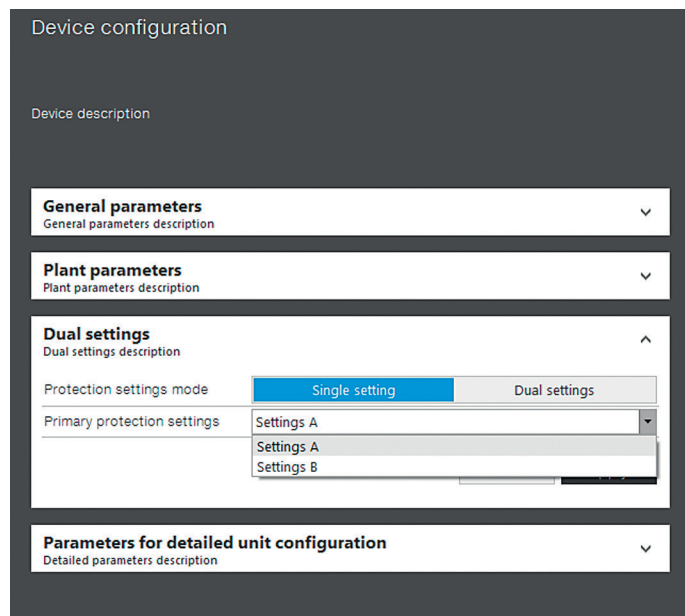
Device configuration

Device description

General parameters
General parameters description

Plant parameters
Plant parameters description

Dual settings
Dual settings description

Protection settings mode | Single setting | Dual settings

Primary protection settings | Settings A

Settings A
Settings B

Parameters for detailed unit configuration
Detailed parameters description